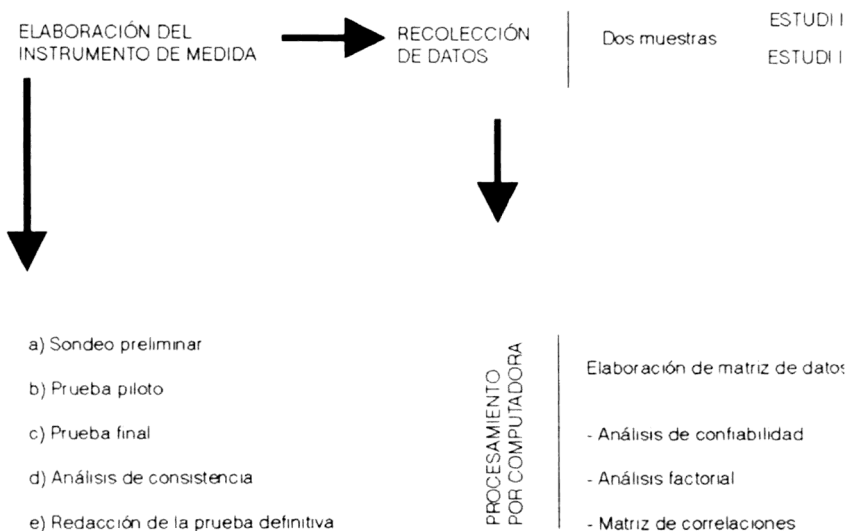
ELABORACIÓN DEL INSTRUMENTO DE MEDIDA

RECOLECCIÓN DE DATOS

Dos muestras

ESTUDI

ESTUDI

a) Sondeo preliminar

b) Prueba piloto

c) Prueba final

d) Análisis de consistencia

e) Redacción de la prueba definitiva

PROCESAMIENTO POR COMPUTADORA

Elaboración de matriz de datos

- Análisis de confiabilidad

- Análisis factorial

- Matriz de correlaciones